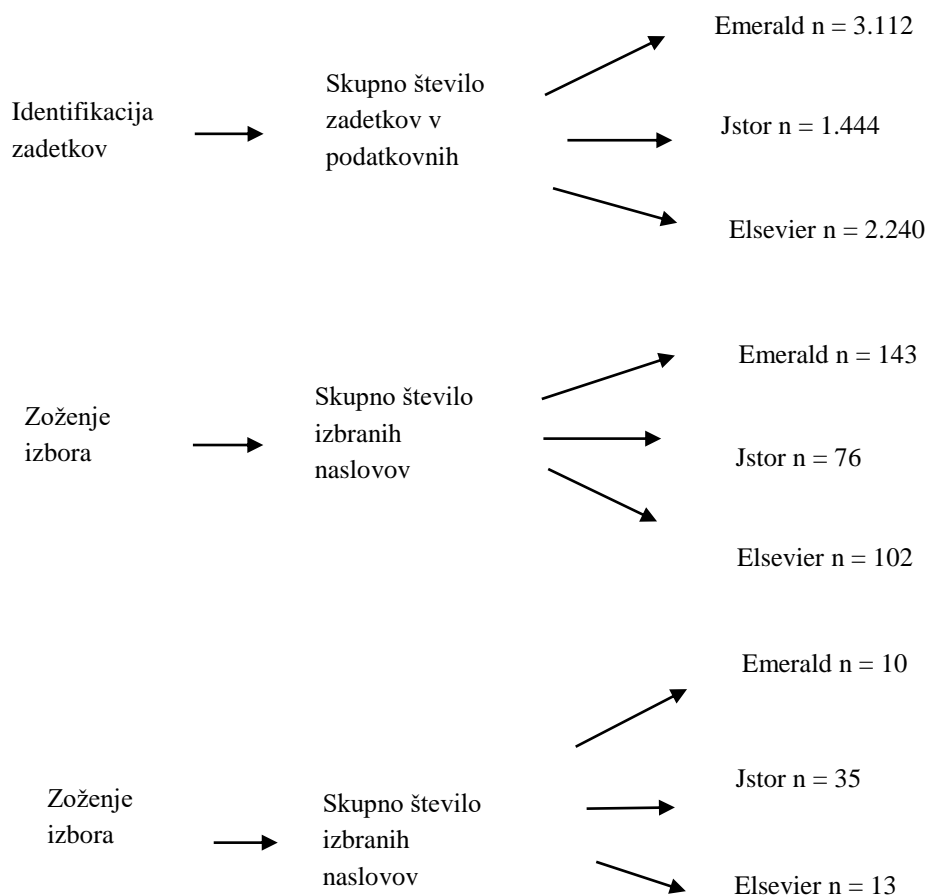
Identifikacija zadetkov

Skupno število zadetkov v podatkovnih

Emerald n = 3.112

Jstor n = 1.444

Elsevier n = 2.240

Zoženje izbora

Skupno število izbranih naslovov

Emerald n = 143

Jstor n = 76

Elsevier n = 102

Zoženje izbora

Skupno število izbranih naslovov

Emerald n = 10

Jstor n = 35

Elsevier n = 13